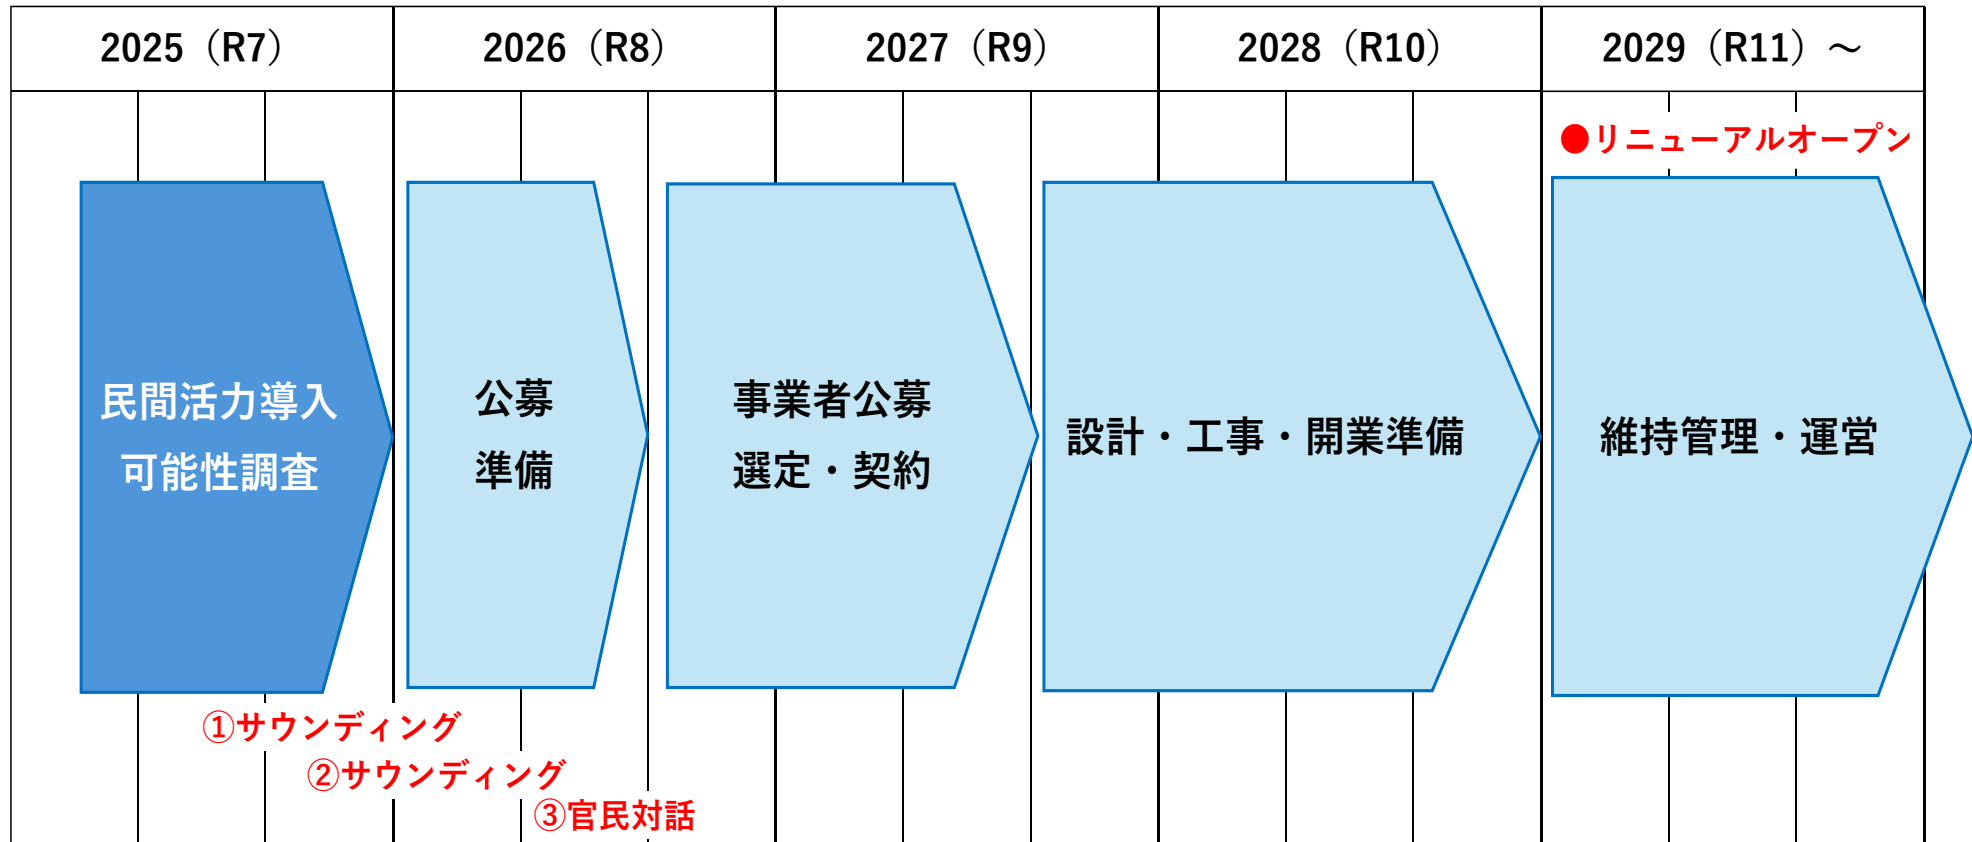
| 2025（R7） | 2026（R8） | 2027（R9） | 2028（R10） | 2029（R11）～ |
|---|---|---|---|---|

●リニューアルオープン

民間活力導入
可能性調査

公募
準備

事業者公募
選定・契約

設計・工事・開業準備

維持管理・運営

①サウンディング
②サウンディング
③官民対話